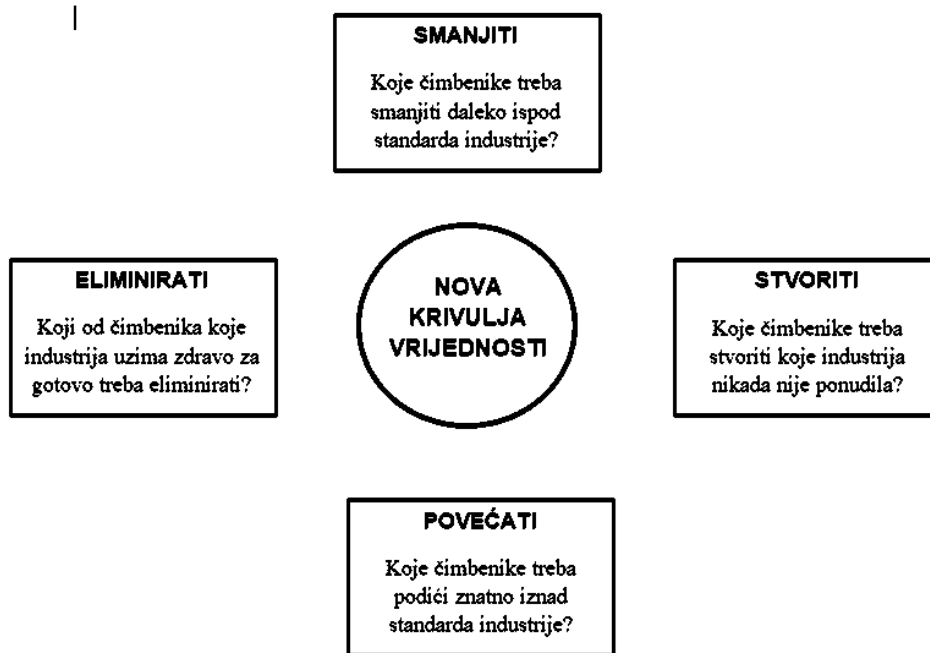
SMANJITI

Koje čimbenike treba smanjiti daleko ispod standarda industrije?

ELIMINIRATI

Koji od čimbenika koje industrija uzima zdravo za gotovo treba eliminirati?

NOVA KRIVULJA VRIJEDNOSTI

STVORITI

Koje čimbenike treba stvoriti koje industrija nikada nije ponudila?

POVEĆATI

Koje čimbenike treba podići znatno iznad standarda industrije?